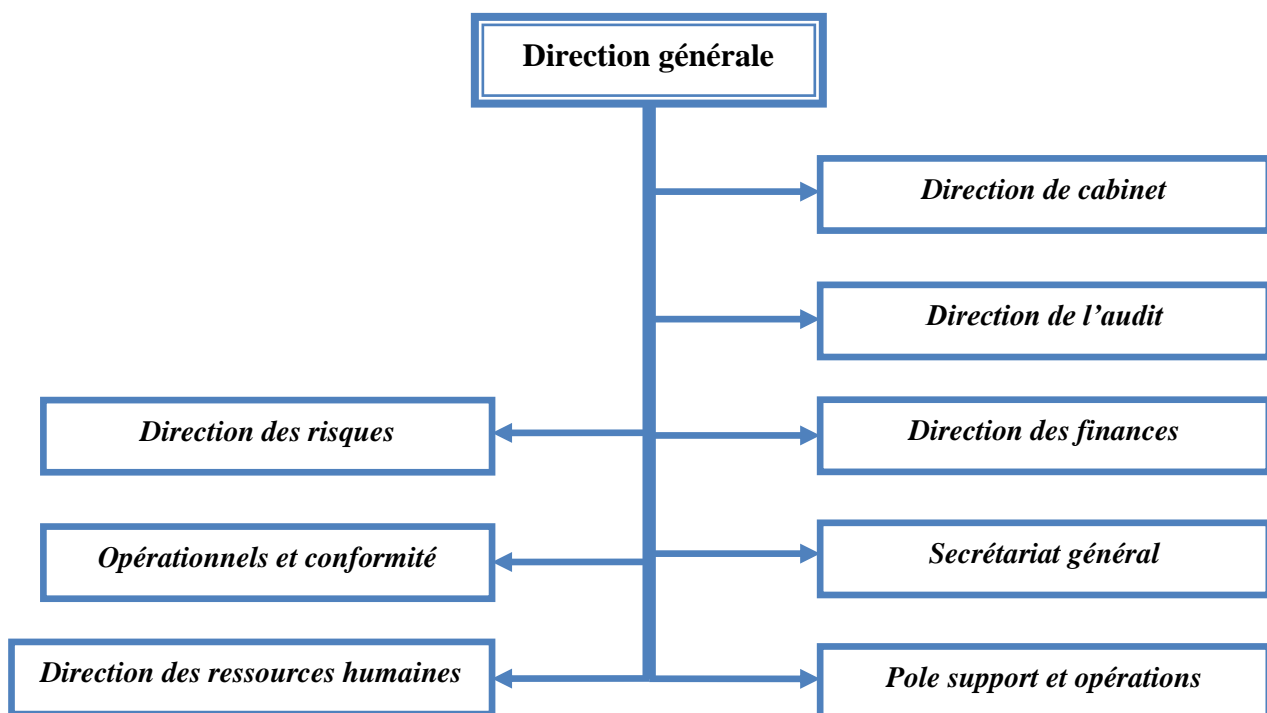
Direction générale

Direction de cabinet

Direction de l’audit

Direction des risques

Direction des finances

Opérationnels et conformité

Secrétariat général

Direction des ressources humaines

Pole support et opérations